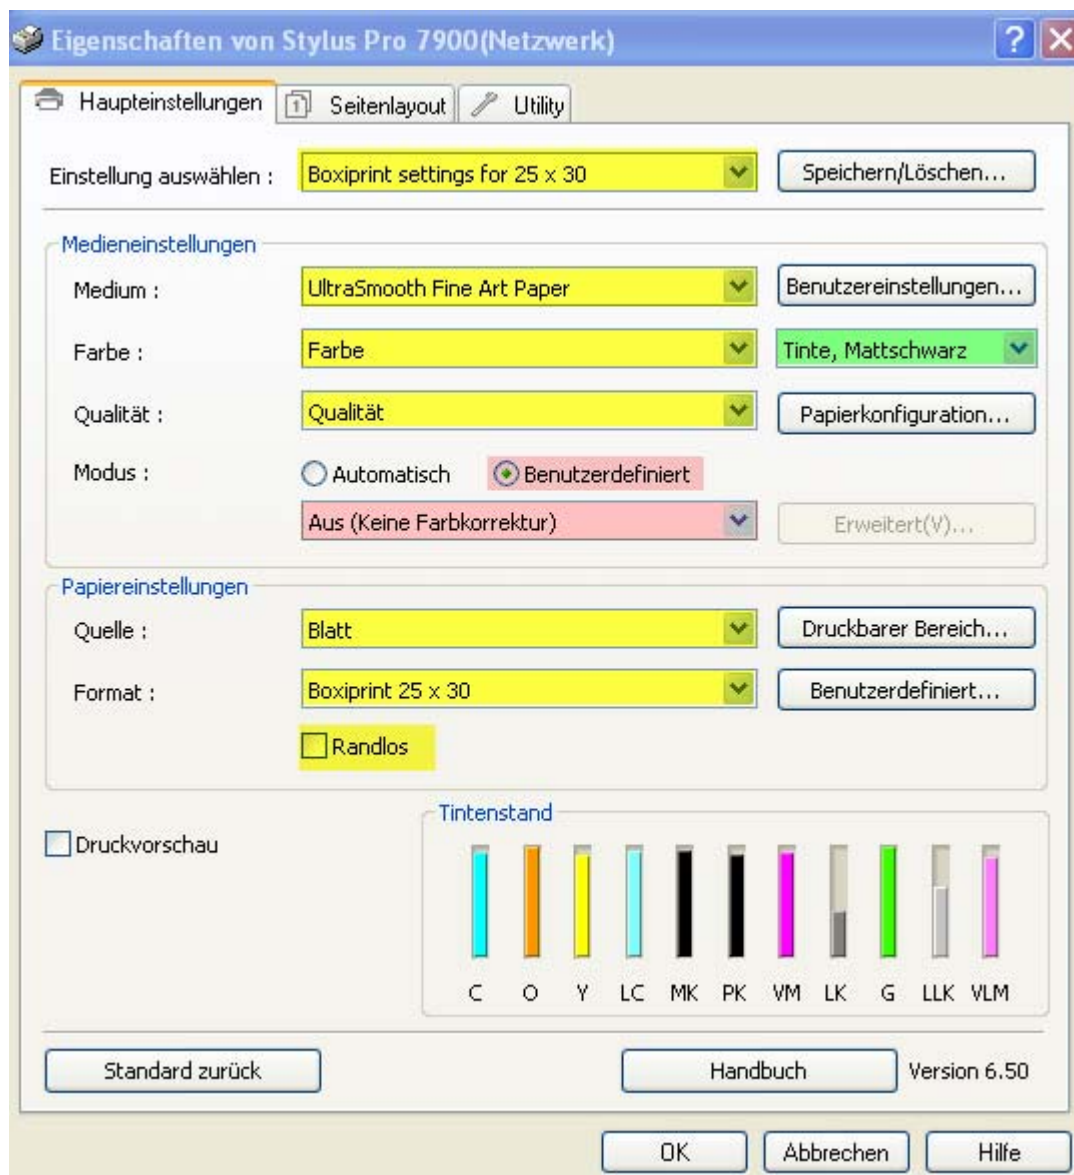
Eigenschaften von Stylus Pro 7900(Netzwerk)

Haupteinstellungen | Seitenlayout | Utility

Einstellung auswählen : Boxiprint settings for 25 x 30 | Speichern/Löschen...

Medieneinstellungen

Medium : UltraSmooth Fine Art Paper | Benutzereinstellungen...

Farbe : Farbe | Tinte, Mattschwarz

Qualität : Qualität | Papierkonfiguration...

Modus : Automatisch | Benutzerdefiniert

Aus (Keine Farbkorrektur) | Erweitert(V)...

Papiereinstellungen

Quelle : Blatt | Druckbarer Bereich...

Format : Boxiprint 25 x 30 | Benutzerdefiniert...

Randlos

Druckvorschau

Tintenstand

C O Y LC MK PK VM LK G LLK VLM

Standard zurück | Handbuch | Version 6.50

OK | Abbrechen | Hilfe